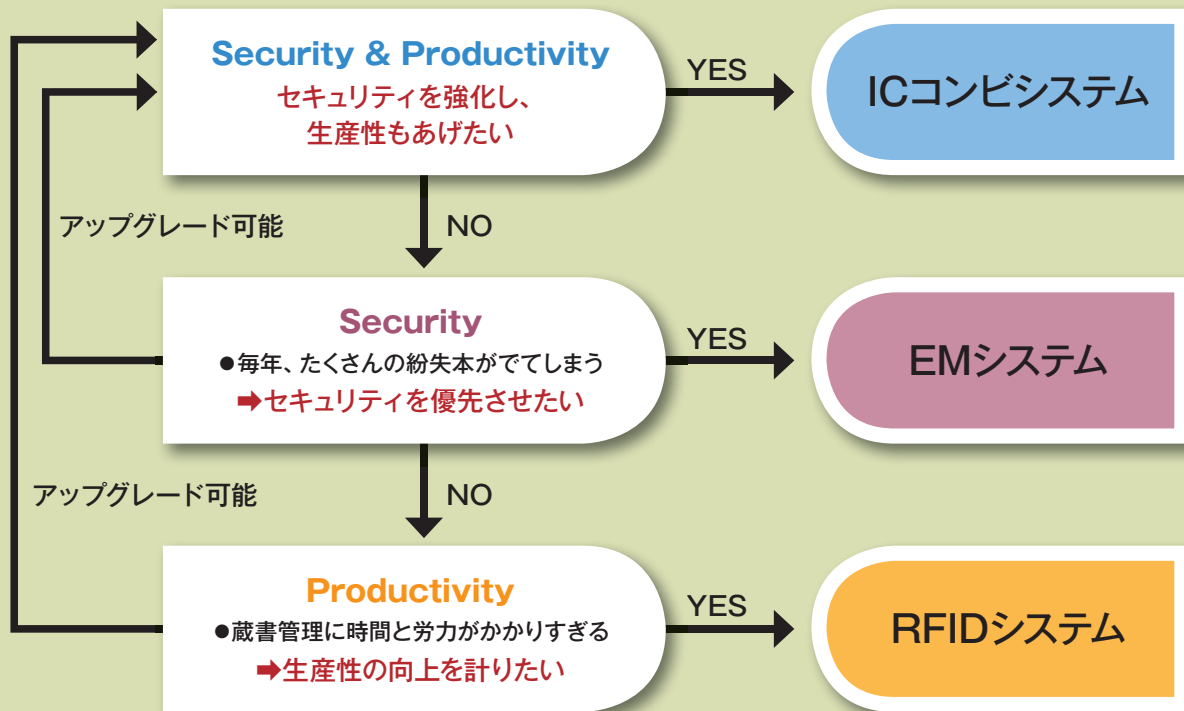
Security & Productivity
セキュリティを強化し、
生産性もあげたい

YES

ICコンビシステム

アップグレード可能

NO

Security
●毎年、たくさんの紛失本がでてしまう
➡セキュリティを優先させたい

YES

EMシステム

アップグレード可能

NO

Productivity
●蔵書管理に時間と労力がかかりすぎる
➡生産性の向上を計りたい

YES

RFIDシステム